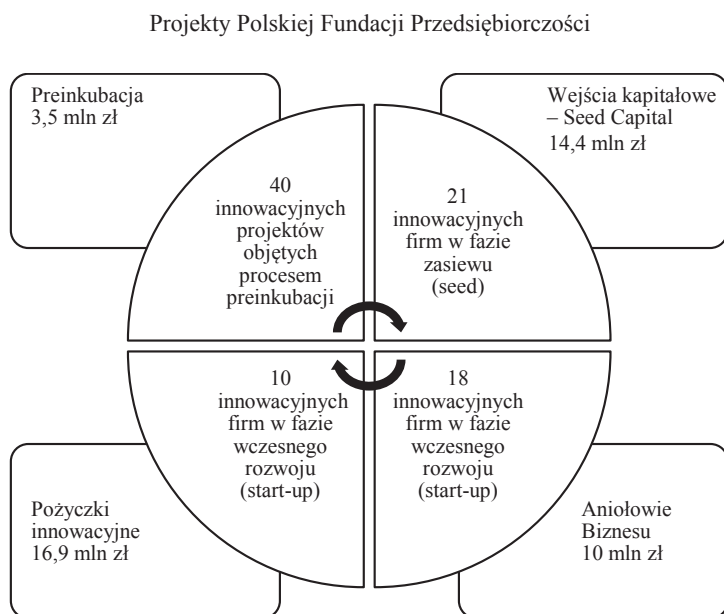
Projekty Polskiej Fundacji Przedsiębiorczości

Preinkubacja
3,5 mln zł

Wejścia kapitałowe – Seed Capital
14,4 mln zł

40 innowacyjnych projektów objętych procesem preinkubacji

21 innowacyjnych firm w fazie zasiewu (seed)

10 innowacyjnych firm w fazie wczesnego rozwoju (start-up)

18 innowacyjnych firm w fazie wczesnego rozwoju (start-up)

Pożyczki innowacyjne
16,9 mln zł

Aniołowie Biznesu
10 mln zł